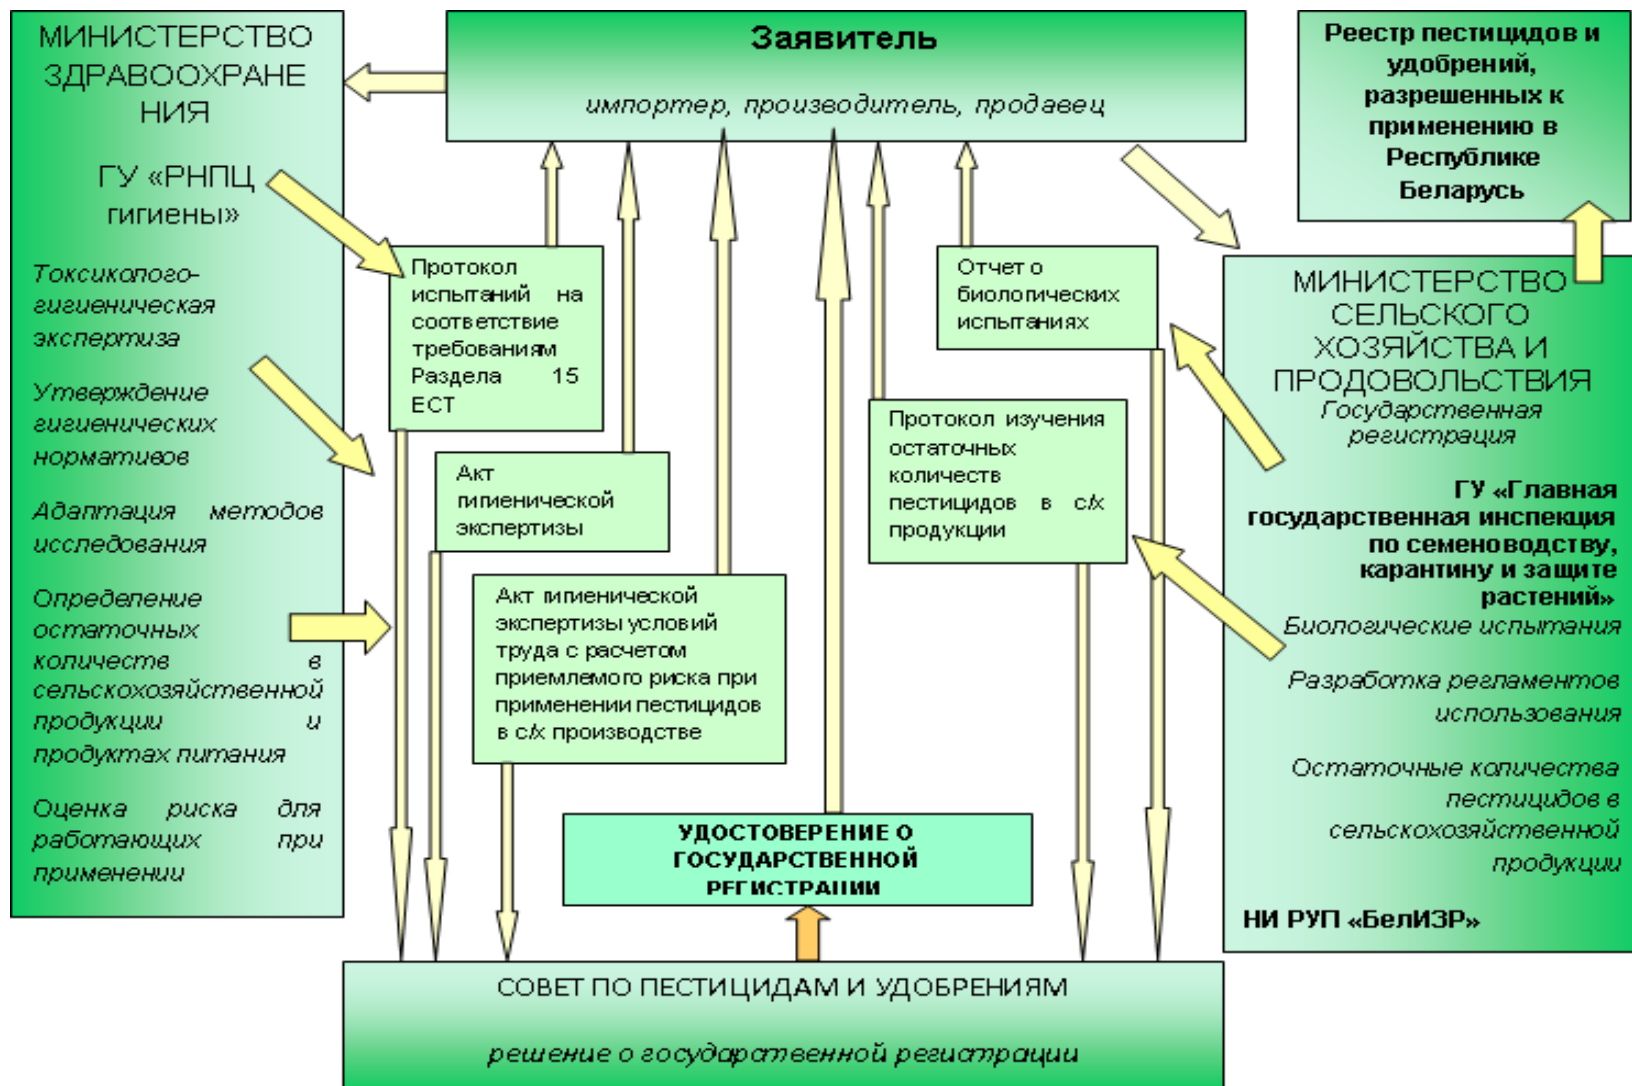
МИНИСТЕРСТВО ЗДРАВООХРАНЕНИЯ

ГУ «РНПЦ гигиены»

Токсиколого-гигиеническая экспертиза

Утверждение гигиенических нормативов

Адаптация методов исследования

Определение остаточных количеств в сельскохозяйственной продукции и продуктах питания

Оценка риска для работающих при применении

Заявитель

импортер, производитель, продавец

Реестр пестицидов и удобрений, разрешенных к применению в Республике Беларусь

Протокол испытаний на соответствие требованиям Раздела 15 ЕСТ

Акт гигиенической экспертизы

Акт гигиенической экспертизы условий труда с расчетом приемлемого риска при применении пестицидов в с/х производстве

Отчет о биологических испытаниях

Протокол изучения остаточных количеств пестицидов в с/х продукции

МИНИСТЕРСТВО СЕЛЬСКОГО ХОЗЯЙСТВА И ПРОДОВОЛЬСТВИЯ

Государственная регистрация

ГУ «Главная государственная инспекция по семеноводству, карантину и защите растений»

Биологические испытания

Разработка регламентов использования

Остаточные количества пестицидов в сельскохозяйственной продукции

НИ РУП «БелИЗР»

УДОСТОВЕРЕНИЕ О ГОСУДАРСТВЕННОЙ РЕГИСТРАЦИИ

СОВЕТ ПО ПЕСТИЦИДАМ И УДОБРЕНИЯМ

решение о государственной регистрации